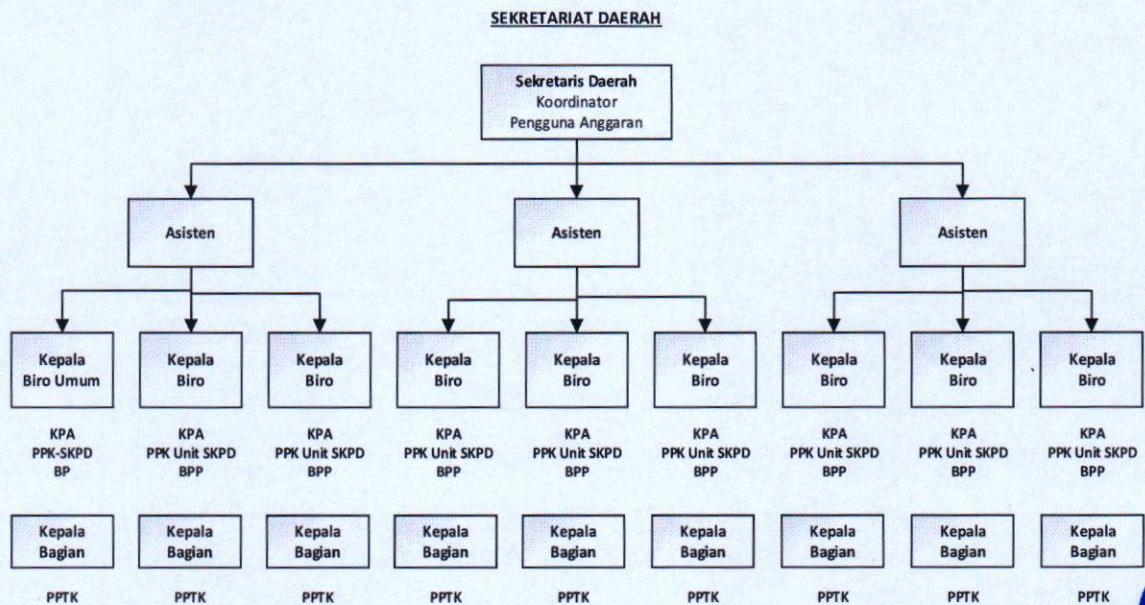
SEKRETARIAT DAERAH

Sekretaris Daerah
Koordinator
Pengguna Anggaran

Asisten

Asisten

Asisten

Kepala Biro Umum

KPA
PPK-SKPD
BP

Kepala Bagian

PPTK

Kepala Biro

KPA
PPK Unit SKPD
BPP

Kepala Bagian

PPTK

Kepala Biro

KPA
PPK Unit SKPD
BPP

Kepala Bagian

PPTK

Kepala Biro

KPA
PPK Unit SKPD
BPP

Kepala Bagian

PPTK

Kepala Biro

KPA
PPK Unit SKPD
BPP

Kepala Bagian

PPTK

Kepala Biro

KPA
PPK Unit SKPD
BPP

Kepala Bagian

PPTK

Kepala Biro

KPA
PPK Unit SKPD
BPP

Kepala Bagian

PPTK

Kepala Biro

KPA
PPK Unit SKPD
BPP

Kepala Bagian

PPTK

Kepala Biro

KPA
PPK Unit SKPD
BPP

Kepala Bagian

PPTK